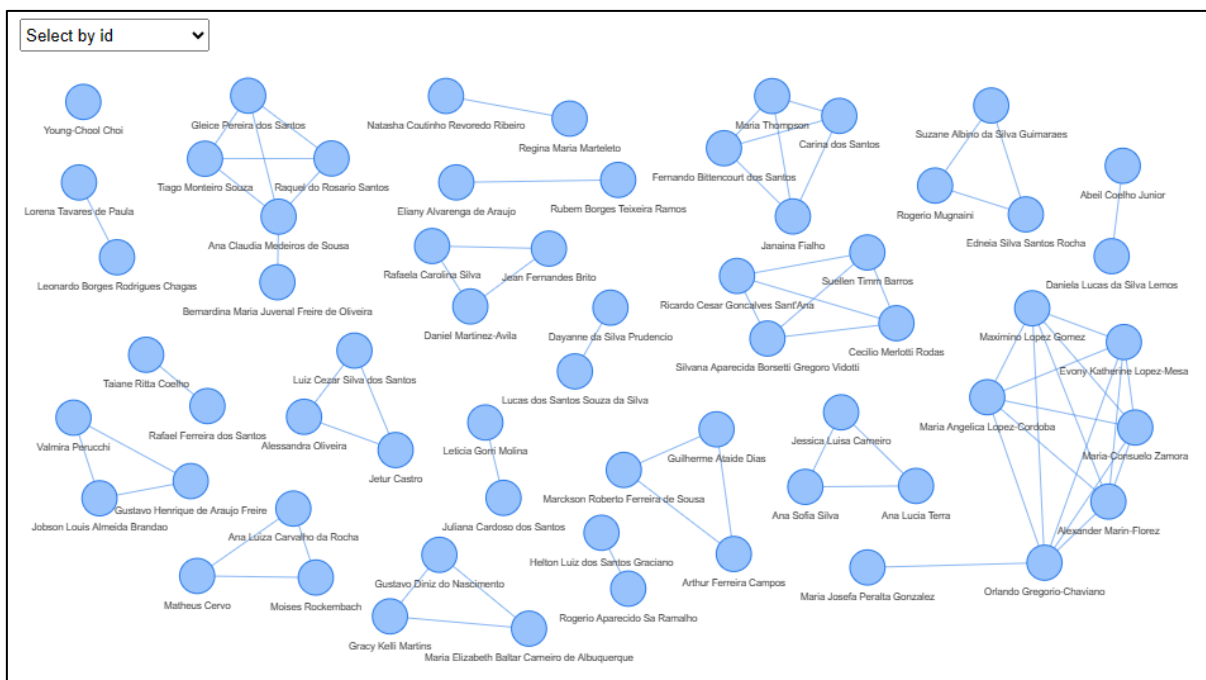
Select by id

Young-Chool Choi

Gleice Pereira dos Santos

Tiago Monteiro Souza

Raquel do Rosario Santos

Ana Claudia Medeiros de Sousa

Bernardina Maria Juvenal Freire de Oliveira

Lorena Tavares de Paula

Leonardo Borges Rodrigues Chagas

Natasha Coutinho Revoredo Ribeiro

Regina Maria Marteleto

Eliany Alvarenga de Araujo

Rubem Borges Teixeira Ramos

Rafaela Carolina Silva

Jean Fernandes Brito

Daniel Martinez-Avila

Maria Thompson

Carina dos Santos

Fernando Bittencourt dos Santos

Janaina Fialho

Suzane Albino da Silva Guimaraes

Rogerio Mugnaini

Edneia Silva Santos Rocha

Abeil Coelho Junior

Daniela Lucas da Silva Lemos

Suellen Timm Barros

Ricardo Cesar Goncalves Sant'Ana

Cecilio Merlotti Rodas

Silvana Aparecida Borsetti Gregoro Vidotti

Maximino Lopez Gomez

Evony Katherinne Lopez-Mesa

Maria Angelica Lopez-Cordoba

Maria-Consuelo Zamora

Alexander Marin-Florez

Orlando Gregorio-Chaviano

Maria Josefa Peralta Gonzalez

Dayanne da Silva Prudencio

Lucas dos Santos Souza da Silva

Taiane Ritta Coelho

Rafael Ferreira dos Santos

Luiz Cezar Silva dos Santos

Alessandra Oliveira

Jetur Castro

Valmira Perucchi

Gustavo Henrique de Araujo Freire

Jobson Louis Almeida Brandao

Leticia Gorri Molina

Juliana Cardoso dos Santos

Guilherme Ataide Dias

Marckson Roberto Ferreira de Sousa

Arthur Ferreira Campos

Jessica Luisa Carneiro

Ana Sofia Silva

Ana Lucia Terra

Ana Luiza Carvalho da Rocha

Matheus Cervo

Moises Rockembach

Gustavo Diniz do Nascimento

Gracy Kelli Martins

Maria Elizabeth Baltar Carneiro de Albuquerque

Helton Luiz dos Santos Graciano

Rogerio Aparecido Sa Ramalho